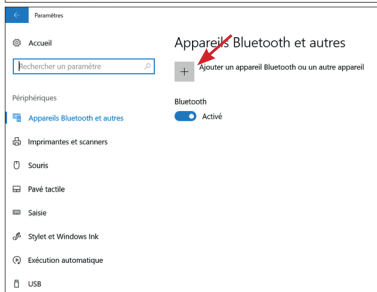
Paramètres

Accueil

Rechercher un paramètre

Périphériques

Appareils Bluetooth et autres

Imprimantes et scanners

Souris

Pavé tactile

Saisie

Stylet et Windows Ink

Exécution automatique

USB

Appareils Bluetooth et autres

+ Ajouter un appareil Bluetooth ou un autre appareil

Bluetooth

Activé